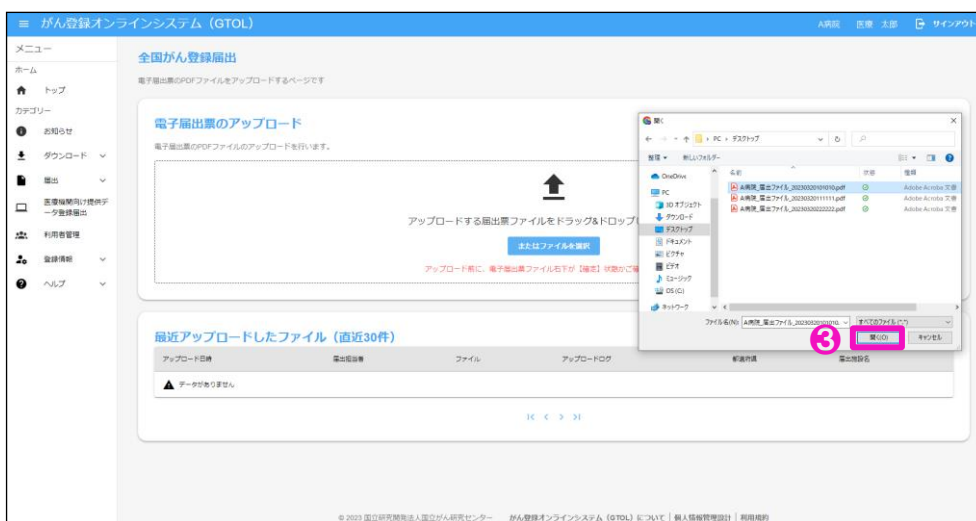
≡ がん登録オンラインシステム（GTOL）　A病院　医療 太郎　サインアウト

メニュー
ホーム
トップ
カテゴリー
お知らせ
ダウンロード
届出
医療機関向け提供データ登録届出
利用者管理
登録情報
ヘルプ

全国がん登録届出
電子届出票のPDFファイルをアップロードするページです

電子届出票のアップロード
電子届出票のPDFファイルのアップロードを行います。

アップロードする届出票ファイルをドラッグ&ドロップ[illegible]
またはファイルを選択
アップロード前に、電子届出票ファイル右下が【確定】状態か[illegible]

開く
← → ↑ PC › デスクトップ
整理 ▾　新しいフォルダー
OneDrive
PC
3D オブジェクト
ダウンロード
デスクトップ
ドキュメント
ピクチャ
ビデオ
ミュージック
OS (C:)
ネットワーク
名前　状態　種類
A病院_届出ファイル_20230320101010.pdf　Adobe Acrobat 文書
A病院_届出ファイル_20230320111111.pdf　Adobe Acrobat 文書
A病院_届出ファイル_20230320222222.pdf　Adobe Acrobat 文書
ファイル名(N): A病院_届出ファイル_20230320101010.pdf　すべてのファイル (*.*)
③ 開く(O)　キャンセル

最近アップロードしたファイル（直近30件）
| アップロード日時 | 届出担当者 | ファイル | アップロードログ | 解読件数 | 届出施設名 |
|---|---|---|---|---|---|
| データがありません | | | | | |

|< < > >|

© 2023 国立研究開発法人国立がん研究センター　がん登録オンラインシステム（GTOL）について｜個人情報管理設計｜利用規約